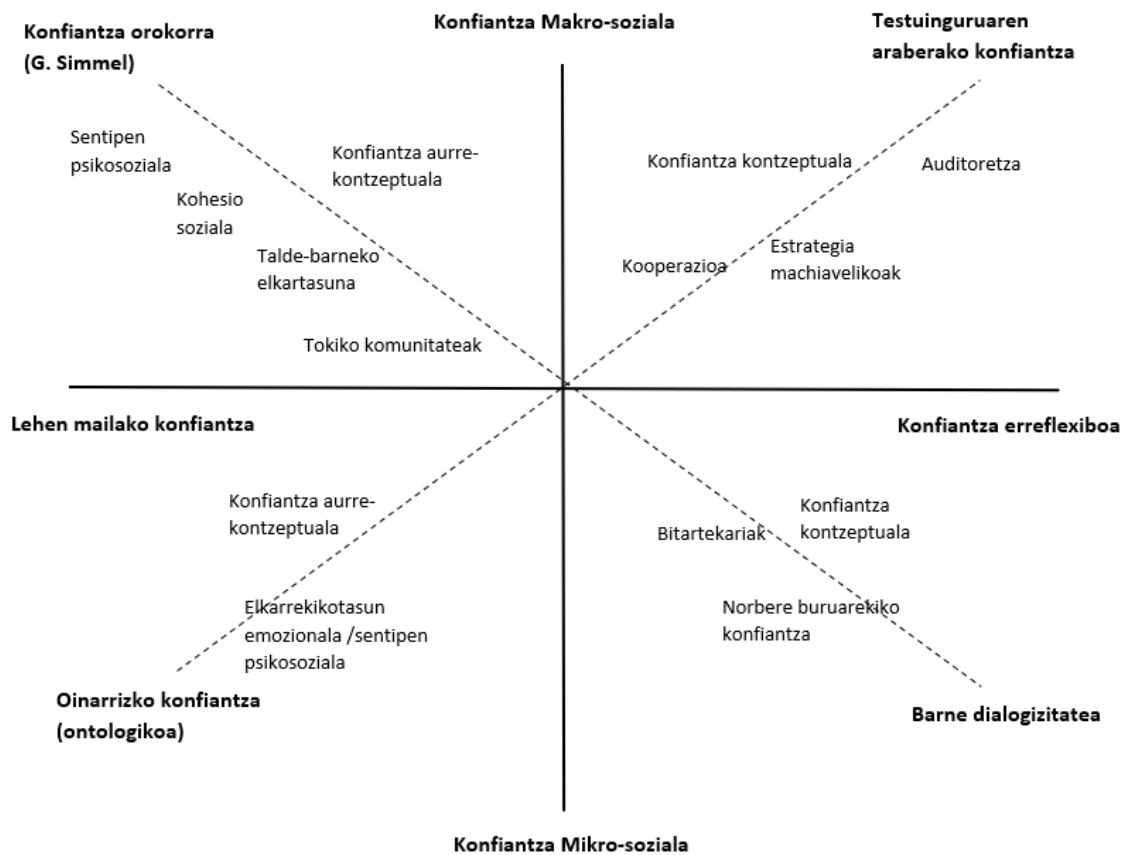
Konfiantza orokorra (G. Simmel)

Konfiantza Makro-soziala

Testuinguruaren araberako konfiantza

Sentipen psikosoziala

Konfiantza aurre-kontzeptuala

Kohesio soziala

Talde-barneko elkartasuna

Tokiko komunitateak

Konfiantza kontzeptuala

Auditoretza

Kooperazioa

Estrategia machiavelikoak

Lehen mailako konfiantza

Konfiantza erreflexiboa

Konfiantza aurre-kontzeptuala

Elkarrekikotasun emozionala /sentipen psikosoziala

Bitartekariak

Konfiantza kontzeptuala

Norbere buruarekiko konfiantza

Oinarrizko konfiantza (ontologikoa)

Barne dialogizitatea

Konfiantza Mikro-soziala